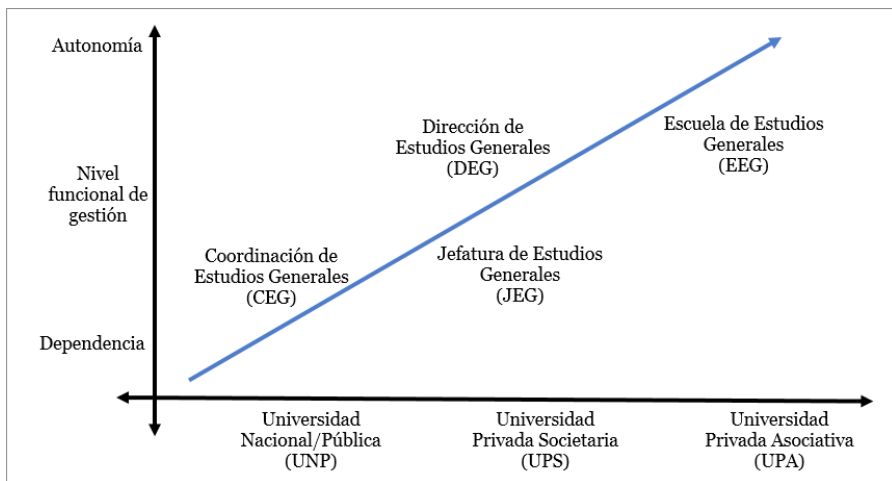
Autonomía

Nivel funcional de gestión

Dependencia

Dirección de Estudios Generales (DEG)

Escuela de Estudios Generales (EEG)

Coordinación de Estudios Generales (CEG)

Jefatura de Estudios Generales (JEG)

Universidad Nacional/Pública (UNP)

Universidad Privada Societaria (UPS)

Universidad Privada Asociativa (UPA)